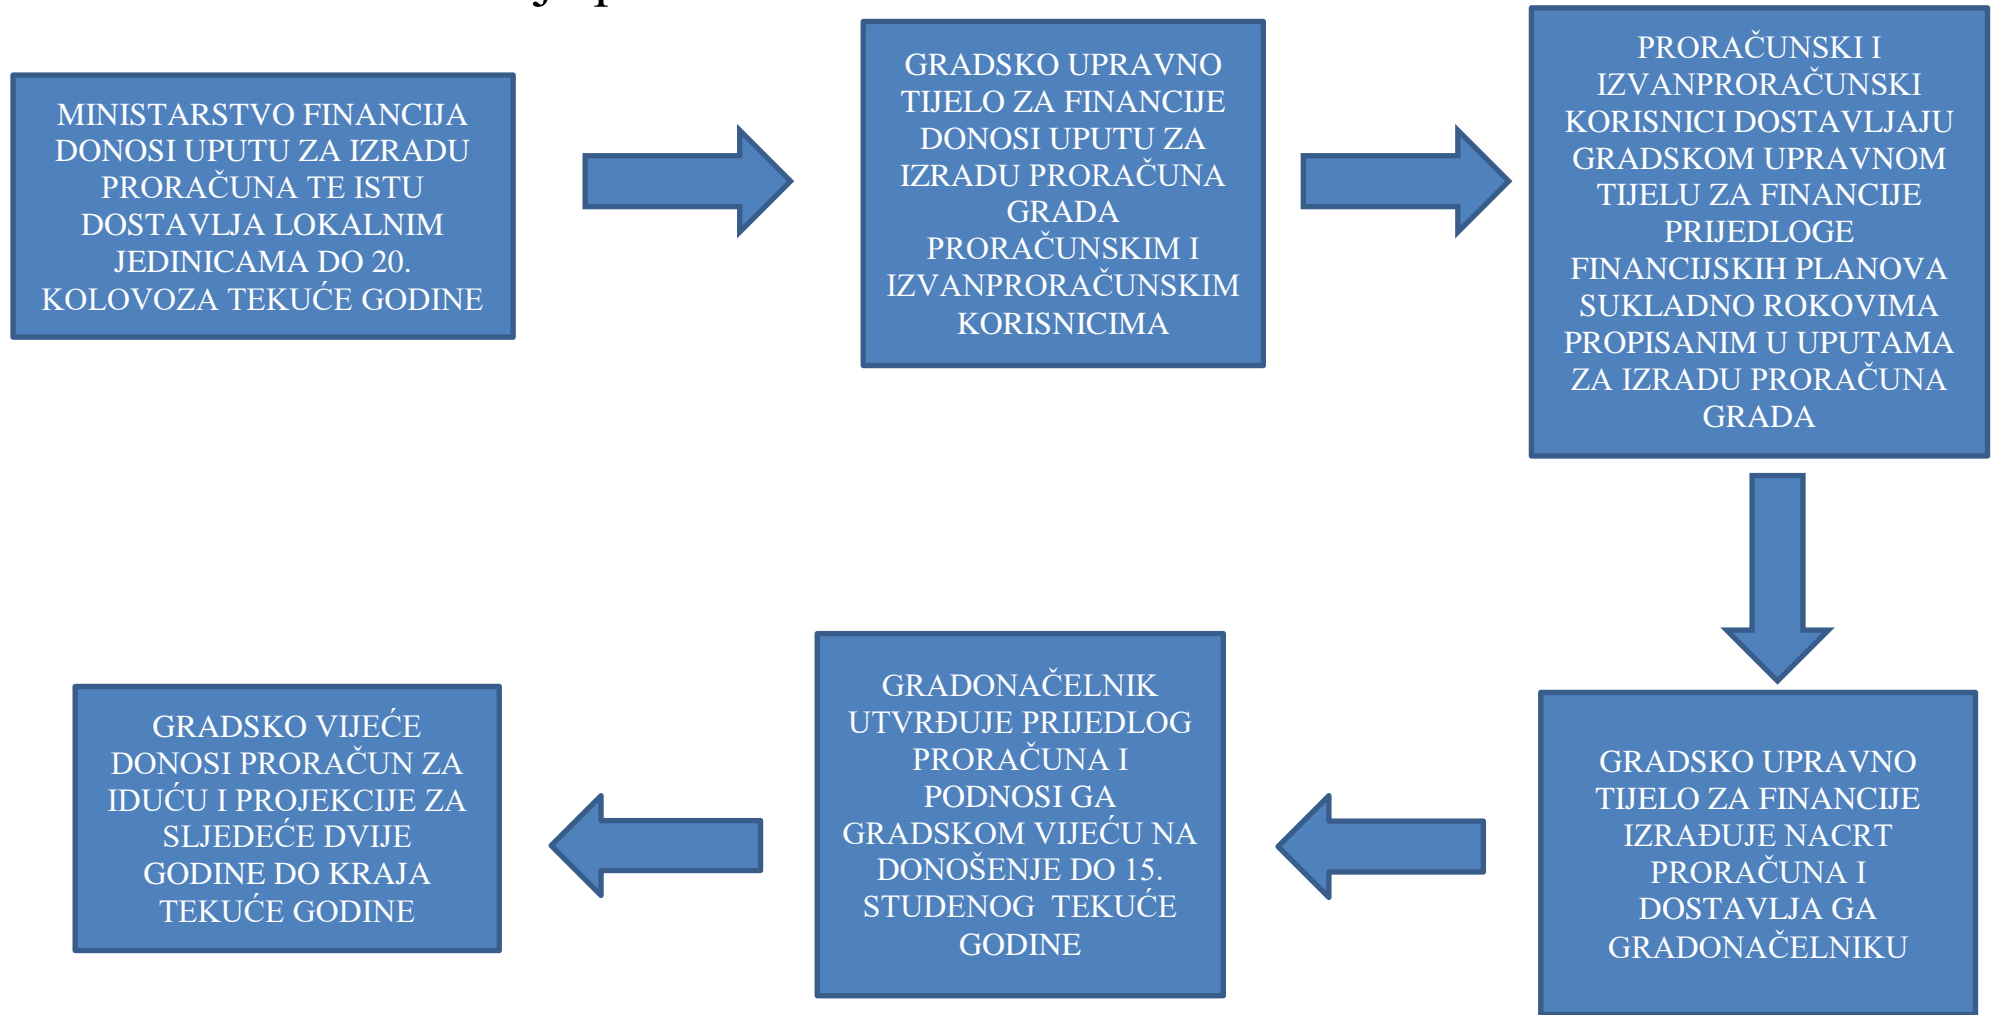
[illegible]

MINISTARSTVO FINANCIJA DONOSI UPUTU ZA IZRADU PRORAČUNA TE ISTU DOSTAVLJA LOKALNIM JEDINICAMA DO 20. KOLOVOZA TEKUĆE GODINE

GRADSKO UPRAVNO TIJELO ZA FINANCIJE DONOSI UPUTU ZA IZRADU PRORAČUNA GRADA PRORAČUNSKIM I IZVANPRORAČUNSKIM KORISNICIMA

PRORAČUNSKI I IZVANPRORAČUNSKI KORISNICI DOSTAVLJAJU GRADSKOM UPRAVNOM TIJELU ZA FINANCIJE PRIJEDLOGE FINANCIJSKIH PLANOVA SUKLADNO ROKOVIMA PROPISANIM U UPUTAMA ZA IZRADU PRORAČUNA GRADA

GRADSKO VIJEĆE DONOSI PRORAČUN ZA IDUĆU I PROJEKCIJE ZA SLJEDEĆE DVIJE GODINE DO KRAJA TEKUĆE GODINE

GRADONAČELNIK UTVRĐUJE PRIJEDLOG PRORAČUNA I PODNOSI GA GRADSKOM VIJEĆU NA DONOŠENJE DO 15. STUDENOG TEKUĆE GODINE

GRADSKO UPRAVNO TIJELO ZA FINANCIJE IZRAĐUJE NACRT PRORAČUNA I DOSTAVLJA GA GRADONAČELNIKU